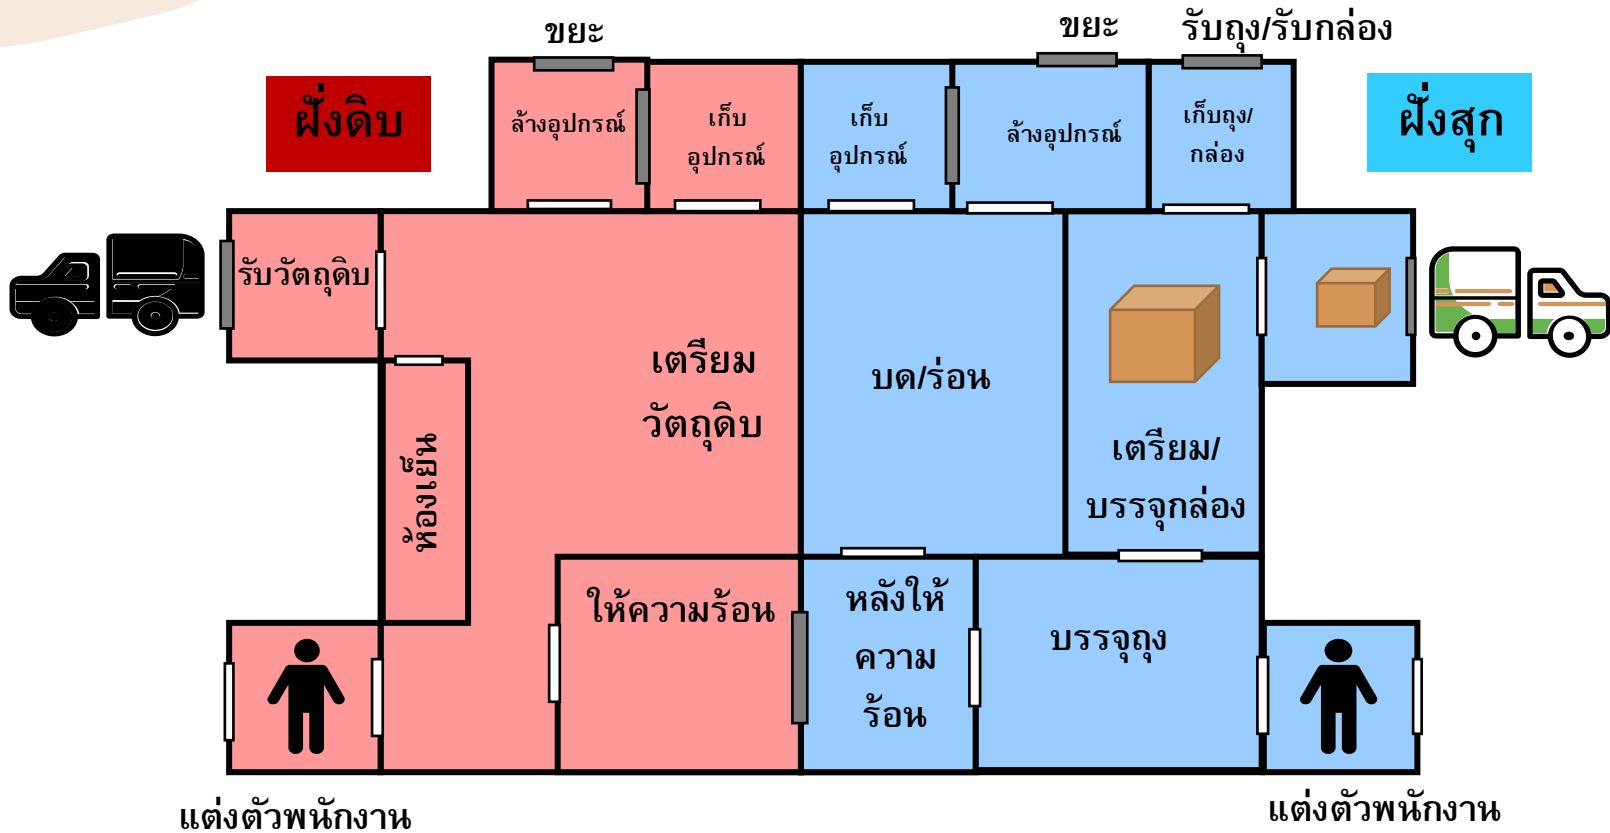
ขยะ

ขยะ

รับถุง/รับกล่อง

ฝั่งดิบ

ล้างอุปกรณ์

เก็บ อุปกรณ์

เก็บ อุปกรณ์

ล้างอุปกรณ์

เก็บถุง/ กล่อง

ฝั่งสุก

รับวัตถุดิบ

เตรียม วัตถุดิบ

บด/ร่อน

เตรียม/ บรรจุกล่อง

ห้องเย็น

ให้ความร้อน

หลังให้ ความ ร้อน

บรรจุถุง

แต่งตัวพนักงาน

แต่งตัวพนักงาน